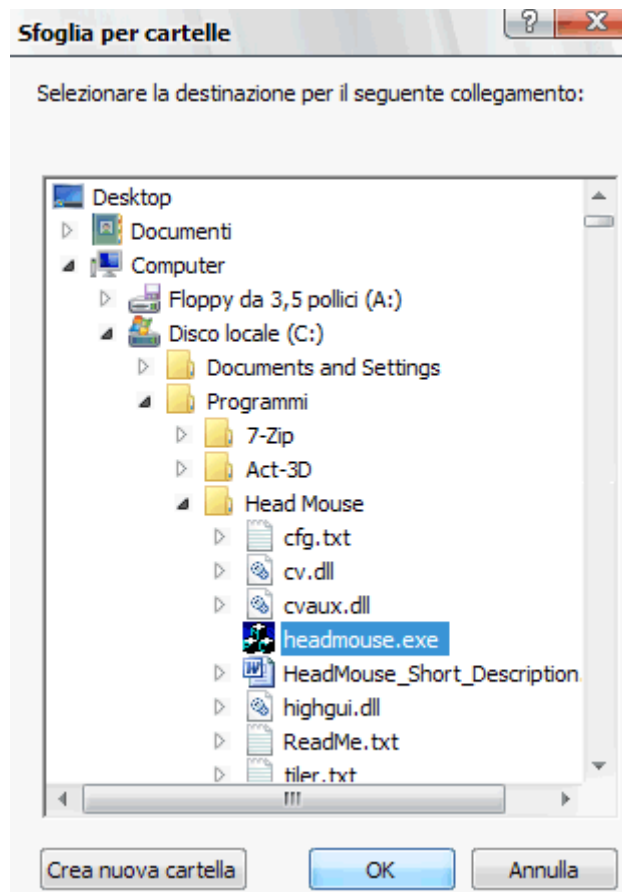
Sfoglia per cartelle

?

X

Selezionare la destinazione per il seguente collegamento:

Desktop
Documenti
Computer
Floppy da 3,5 pollici (A:)
Disco locale (C:)
Documents and Settings
Programmi
7-Zip
Act-3D
Head Mouse
cfg.txt
cv.dll
cvaux.dll
headmouse.exe
HeadMouse_Short_Description
highgui.dll
ReadMe.txt
tiler.txt

Crea nuova cartella

OK

Annulla